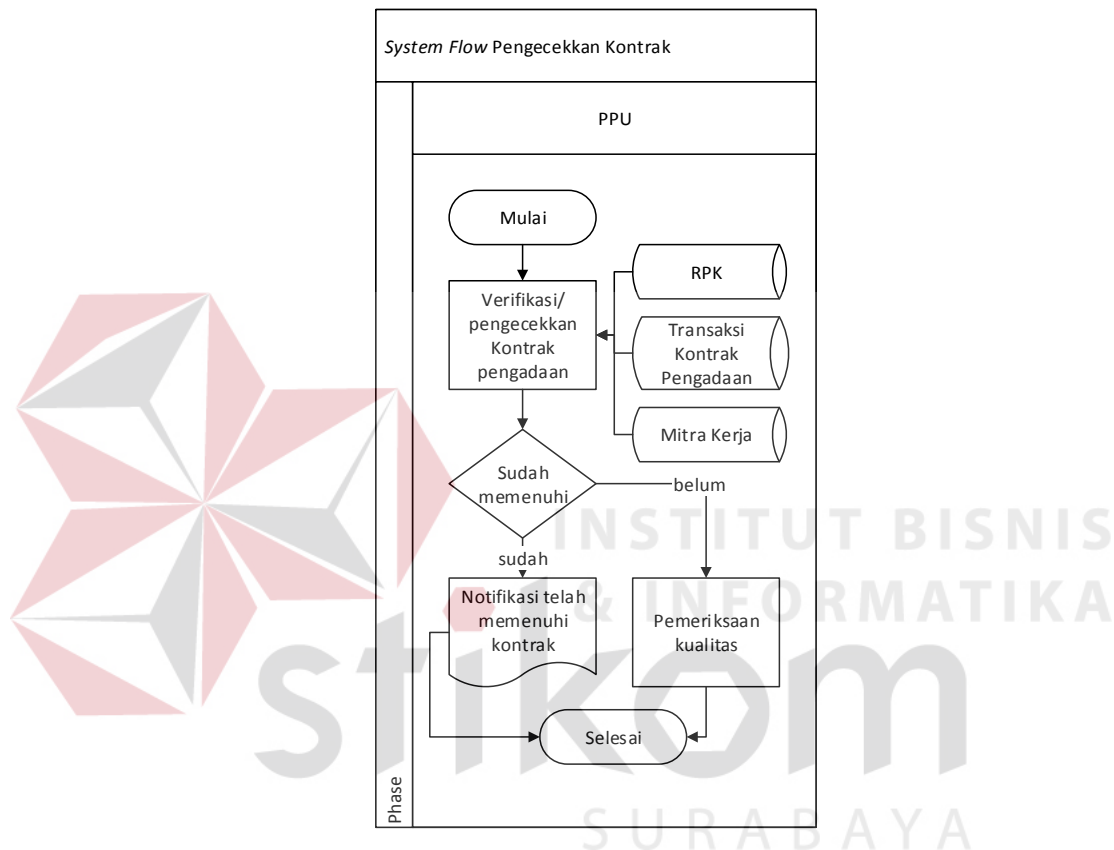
*System Flow* Pengecekkan Kontrak

PPU

Mulai

RPK

Verifikasi/ pengecekkan Kontrak pengadaan

Transaksi Kontrak Pengadaan

Mitra Kerja

Sudah memenuhi

belum

sudah

Notifikasi telah memenuhi kontrak

Pemeriksaan kualitas

Selesai

Phase

INSTITUT BISNIS & INFORMATIKA

stikom

SURABAYA